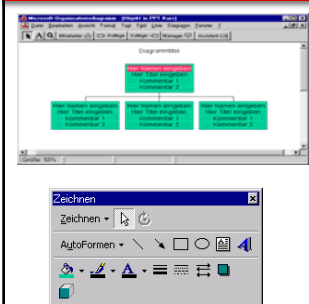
Microsoft Organisationsdiagramm - [Objekt in PPT Kurs]

Datei Bearbeiten Ansicht Format Text Farbe Linie Diagramm Fenster ?

Mitarbeiter Kollege Manager Assistent

Diagrammtitel

Hier Namen eingeben
Hier Titel eingeben
Kommentar 1
Kommentar 2

Hier Namen eingeben
Hier Titel eingeben
Kommentar 1
Kommentar 2

Hier Namen eingeben
Hier Titel eingeben
Kommentar 1
Kommentar 2

Hier Namen eingeben
Hier Titel eingeben
Kommentar 1
Kommentar 2

Größe: 50%

Zeichnen

Zeichnen ▾

AutoFormen ▾

A ▾